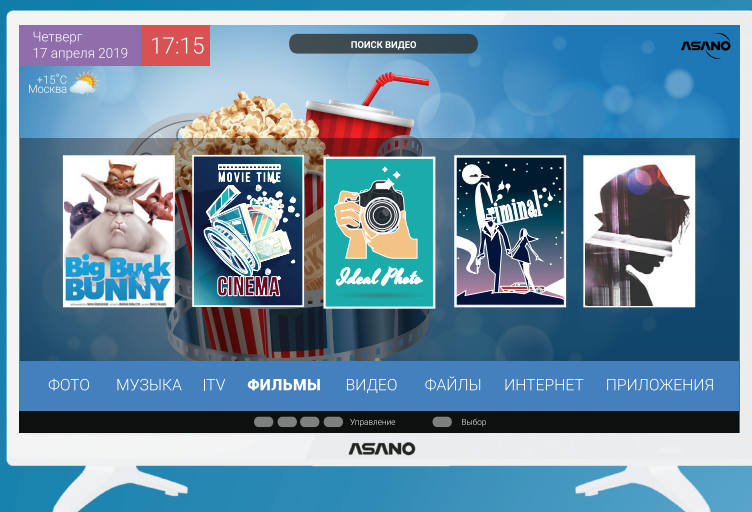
Четверг
17 апреля 2019

17:15

+15°C
Москва

ПОИСК ВИДЕО

ASANO

Big Buck BUNNY

MOVIE TIME
CINEMA

Ideal Photo

Criminal

ФОТО МУЗЫКА ITV ФИЛЬМЫ ВИДЕО ФАЙЛЫ ИНТЕРНЕТ ПРИЛОЖЕНИЯ

Управление Выбор

ASANO